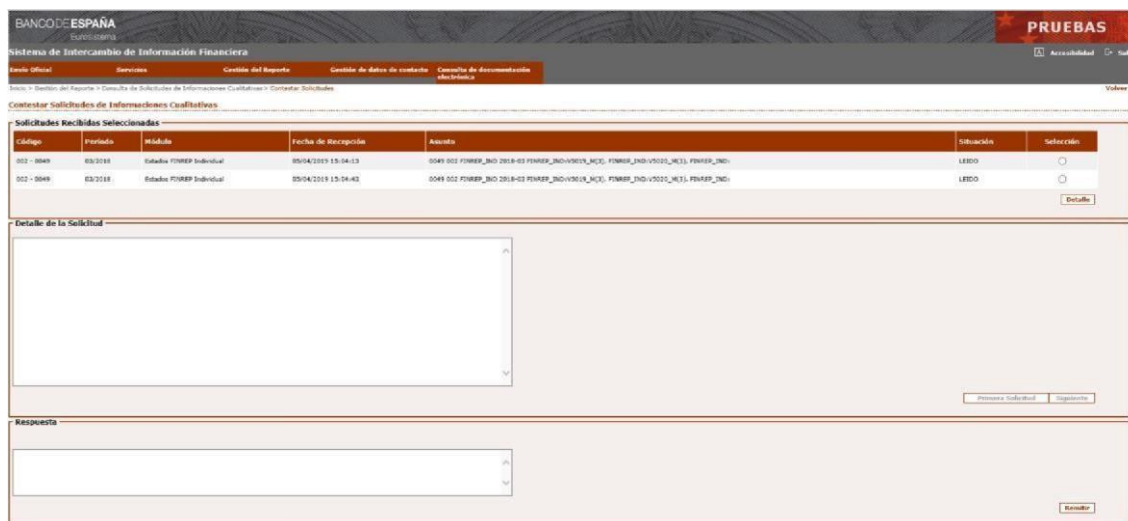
BANCO DE ESPAÑA
Eurosistema

PRUEBAS

Sistema de Intercambio de Información Financiera

Accesibilidad Sal

Envío Oficial | Servicios | Gestión del Reporte | Gestión de datos de contacto | Consulta de documentación electrónica

Inicio > Gestión del Reporte > Consulta de Solicitudes de Informaciones Cualitativas > Contestar Solicitudes

Volver

Contestar Solicitudes de Informaciones Cualitativas

Solicitudes Recibidas Seleccionadas

| Código | Periodo | Módulo | Fecha de Recepción | Asunto | Situación | Selección |
|---|---|---|---|---|---|---|
| 002 - 0049 | 03/2018 | Estados FINREP Individual | 05/04/2019 15:04:13 | 0049 002 FINREP_IND 2018-03 FINREP_IND:V5019_M(3). FINREP_IND:V5020_M(3). FINREP_IND: | LEIDO | |
| 002 - 0049 | 03/2018 | Estados FINREP Individual | 05/04/2019 15:04:42 | 0049 002 FINREP_IND 2018-03 FINREP_IND:V5019_M(3). FINREP_IND:V5020_M(3). FINREP_IND: | LEIDO | |

Detalle

Detalle de la Solicitud

Primera Solicitud | Siguiente

Respuesta

Remitir